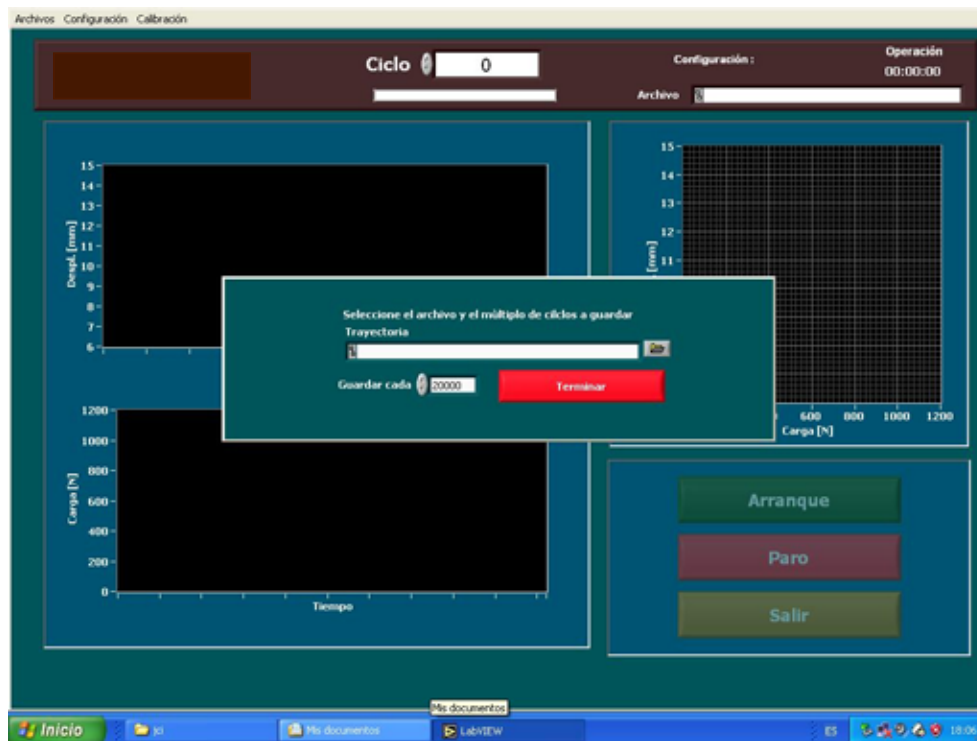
Archivos Configuración Calibración

Ciclo 0

Configuración :

Operación
00:00:00

Archivo

15
14
13
12
11
10
9
8
7
6
Despl. [mm]

1200
1000
800
600
400
200
0
Carga [N]

Tiempo

15
14
13
12
11
[mm]

600 800 1000 1200
Carga [N]

Seleccione el archivo y el múltiplo de ciclos a guardar
Trayectoria

Guardar cada 20000

Terminar

Arranque

Paro

Salir

Inicio
jci
Mis documentos
Mis documentos
LabVIEW
ES
18:06